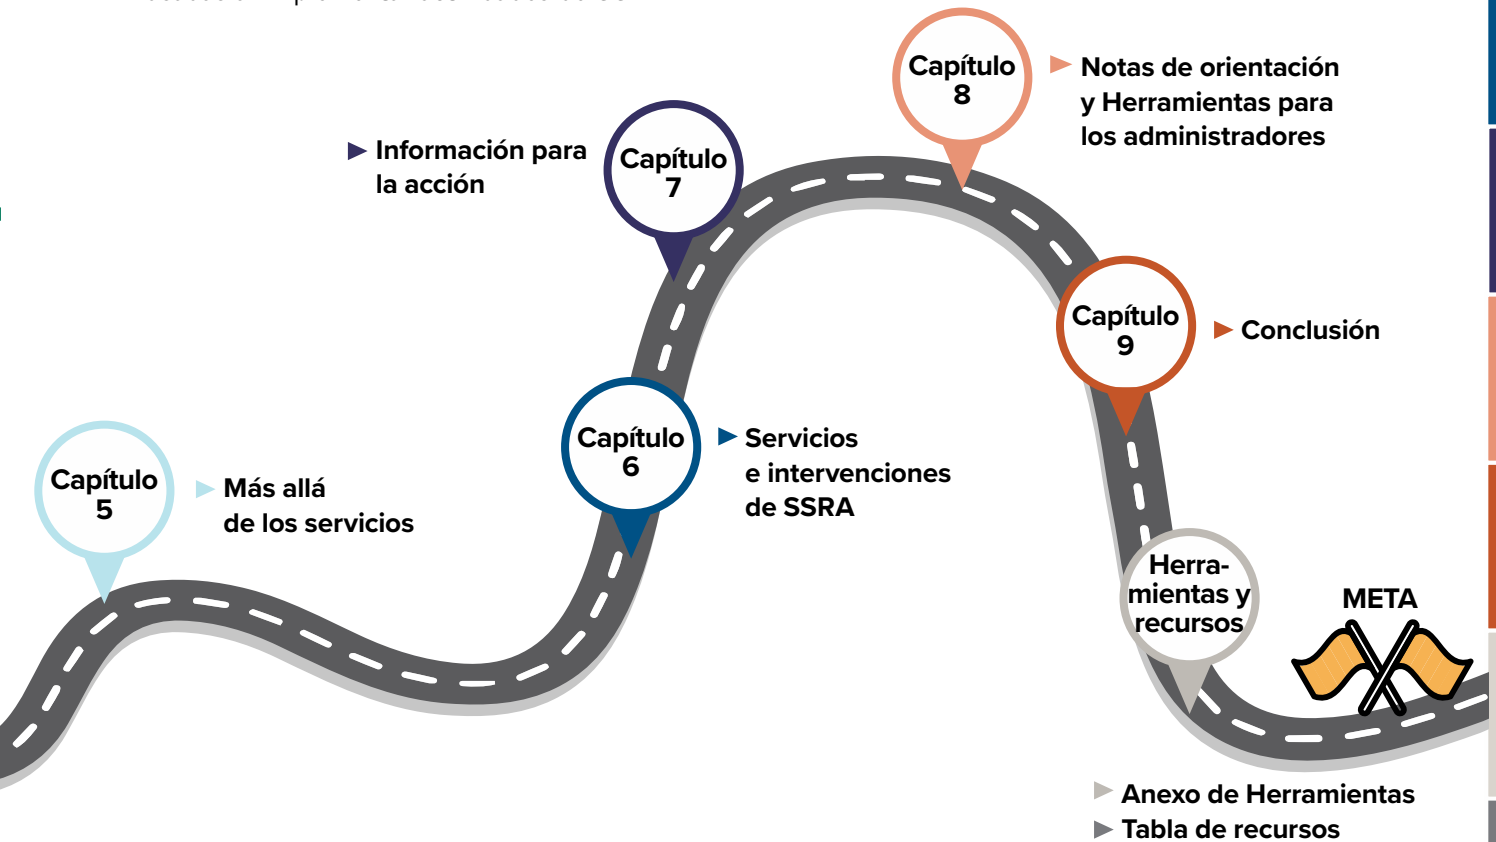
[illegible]

Capítulo 8

Notas de orientación y Herramientas para los administradores

Información para la acción

Capítulo 7

Capítulo 9

Conclusión

Capítulo 6

Servicios e intervenciones de SSRA

Capítulo 5

Más allá de los servicios

Herramientas y recursos

META

Anexo de Herramientas

Tabla de recursos